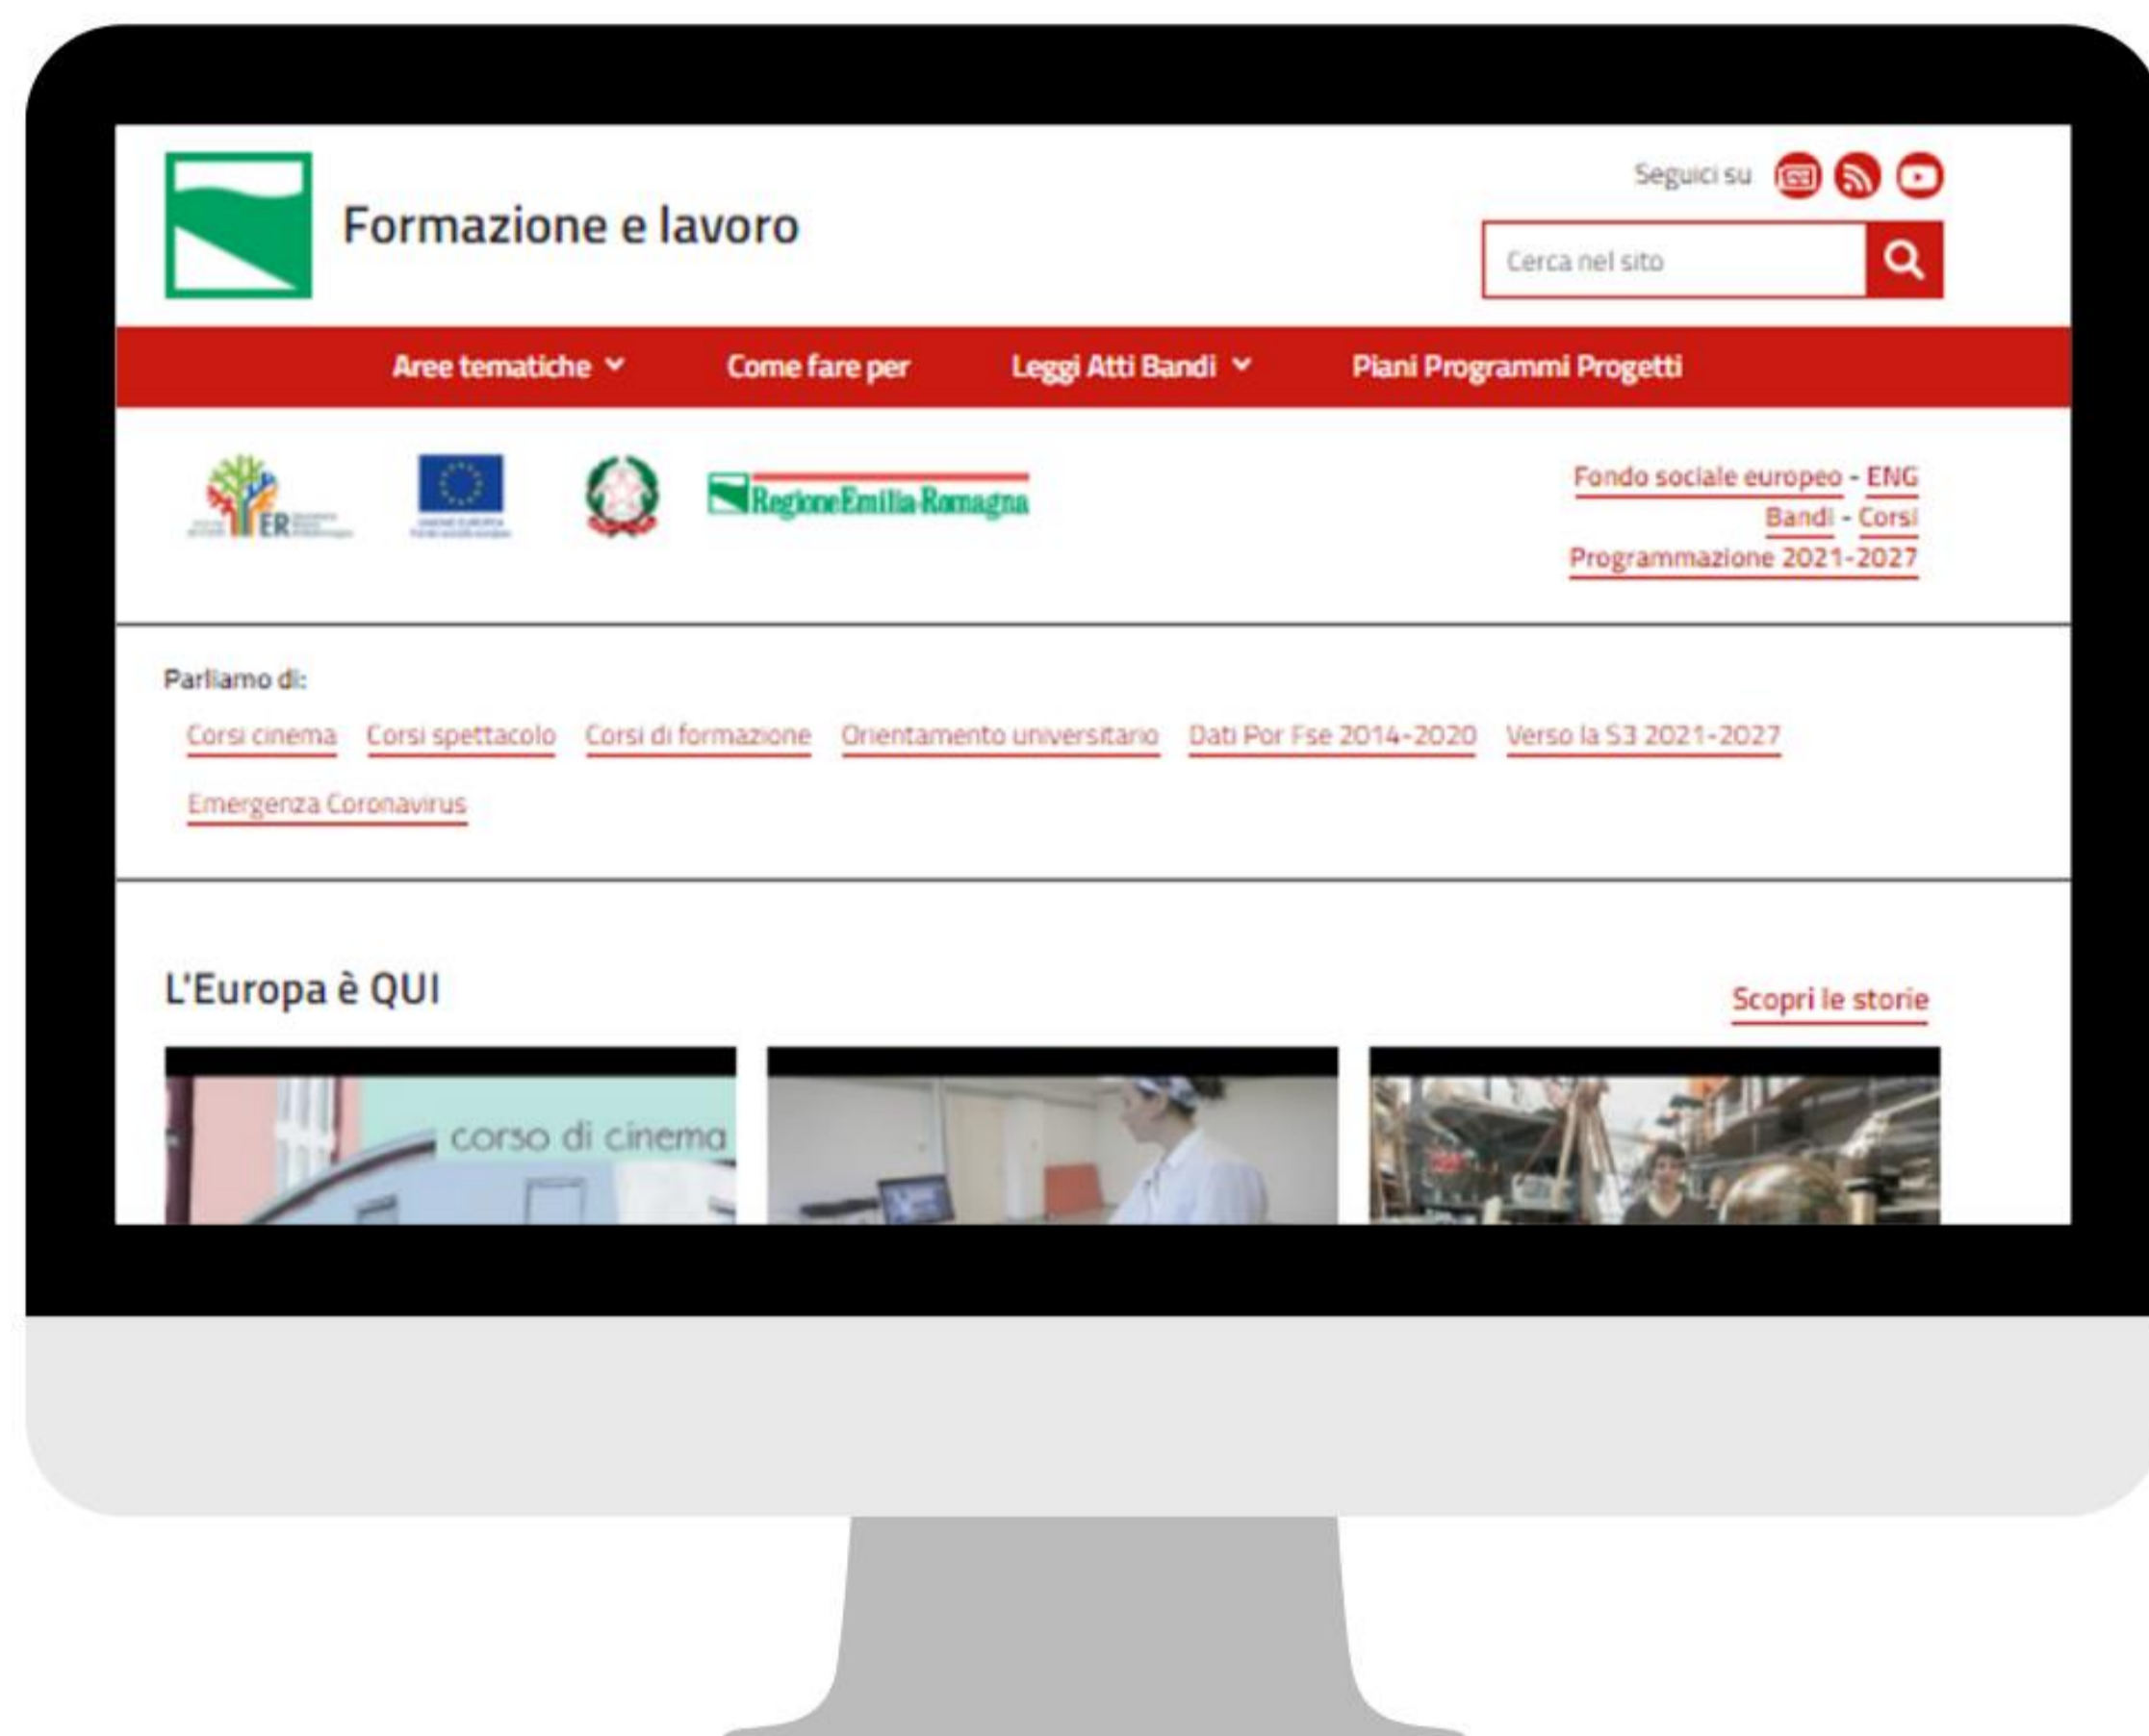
Formazione e lavoro

Seguici su

Cerca nel sito

Aree tematiche Come fare per Leggi Atti Bandi Piani Programmi Progetti

ER

RegioneEmilia-Romagna

Fondo sociale europeo - ENG
Bandi - Corsi
Programmazione 2021-2027

Parliamo di:

Corsi cinema Corsi spettacolo Corsi di formazione Orientamento universitario Dati Por Fse 2014-2020 Verso la S3 2021-2027 Emergenza Coronavirus

L'Europa è QUI

Scopri le storie

corso di cinema